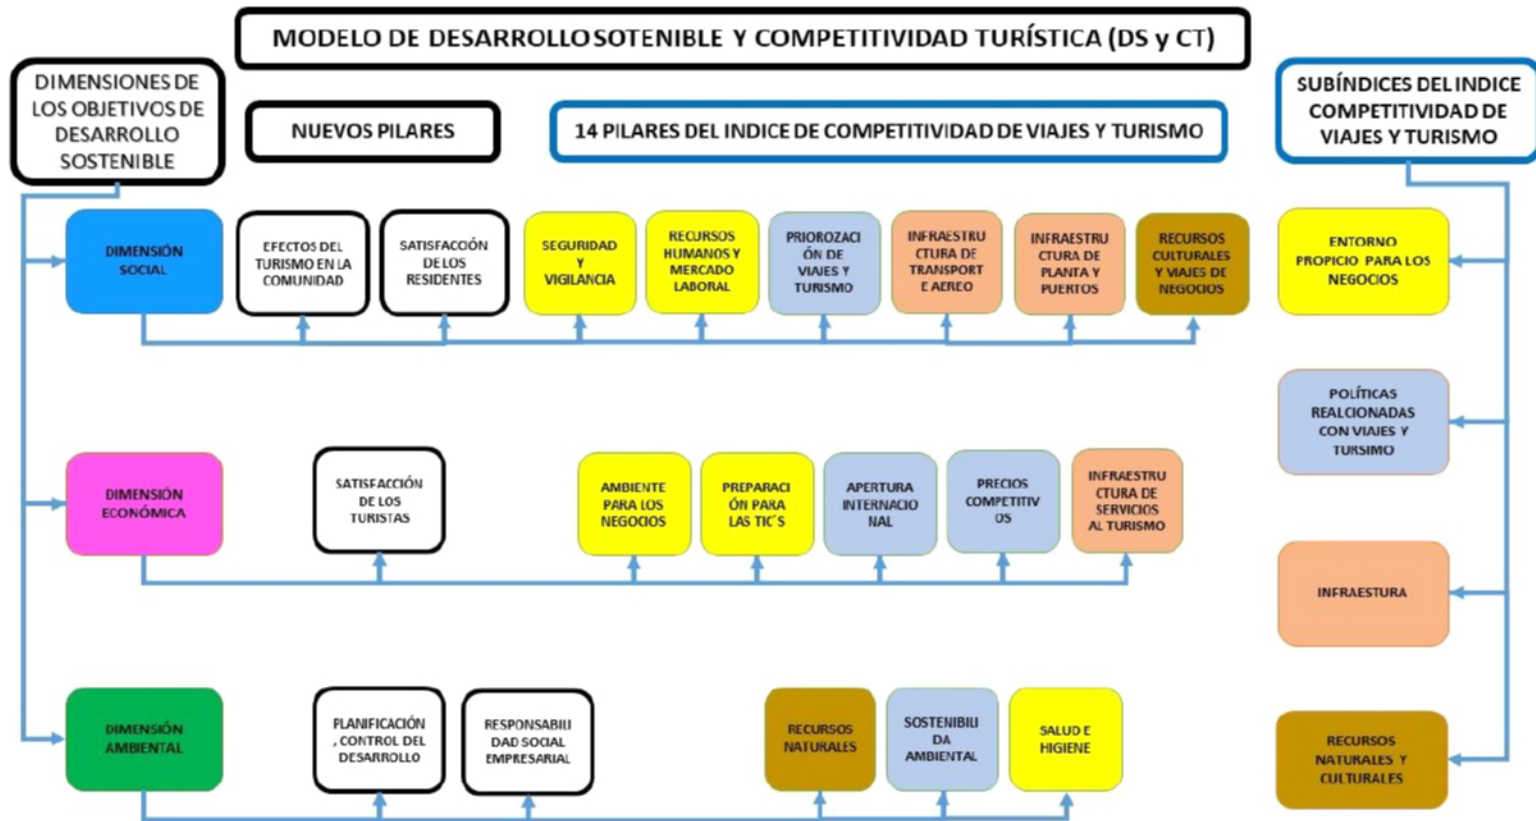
MODELO DE DESARROLLOSOTENIBLE Y COMPETITIVIDAD TURÍSTICA (DS y CT)

DIMENSIONES DE LOS OBJETIVOS DE DESARROLLO SOSTENIBLE

NUEVOS PILARES

14 PILARES DEL INDICE DE COMPETITIVIDAD DE VIAJES Y TURISMO

SUBÍNDICES DEL INDICE COMPETITIVIDAD DE VIAJES Y TURISMO

DIMENSIÓN SOCIAL

EFECTOS DEL TURISMO EN LA COMUNIDAD

SATISFACÓIN DE LOS RESIDENTES

SEGURIDAD Y VIGILANCIA

RECURSOS HUMANOS Y MERCADO LABORAL

PRIOROZACIÓN DE VIAJES Y TURISMO

INFRAESTRUCTURA DE TRANSPORTE AEREO

INFRAESTRUCTURA DE PLANTA Y PUERTOS

RECURSOS CULTURALES Y VIAJES DE NEGOCIOS

ENTORNO PROPICIO PARA LOS NEGOCIOS

POLÍTICAS REALCIONADAS CON VIAJES Y TURSIMO

DIMENSIÓN ECONÓMICA

SATISFACCIÓN DE LOS TURISTAS

AMBIENTE PARA LOS NEGOCIOS

PREPARACIÓN PARA LAS TIC´S

APERTURA INTERNACIONAL

PRECIOS COMPETITIVOS

INFRAESTRUCTURA DE SERVICIOS AL TURISMO

INFRAESTURA

DIMENSIÓN AMBIENTAL

PLANIFICACIÓN, CONTROL DEL DESARROLLO

RESPONSABILIDAD SOCIAL EMPRESARIAL

RECURSOS NATURALES

SOSTENIBILIDAD AMBIENTAL

SALUD E HIGIENE

RECURSOS NATURALES Y CULTURALES